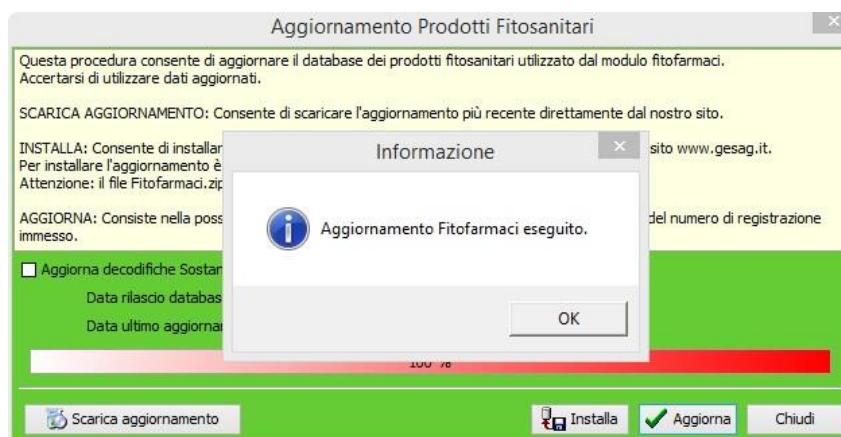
Aggiornamento Prodotti Fitosanitari

Questa procedura consente di aggiornare il database dei prodotti fitosanitari utilizzato dal modulo fitofarmaci. Accertarsi di utilizzare dati aggiornati.

SCARICA AGGIORNAMENTO: Consente di scaricare l'aggiornamento più recente direttamente dal nostro sito.

INSTALLA: Consente di installar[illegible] sito www.gesag.it.
Per installare l'aggiornamento è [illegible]
Attenzione: il file Fitofarmaci.zip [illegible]

AGGIORNA: Consiste nella poss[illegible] del numero di registrazione immesso.

Aggiorna decodifiche Sostan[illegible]

Data rilascio databas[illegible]

Data ultimo aggiornar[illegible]

100 %

Informazione

Aggiornamento Fitofarmaci eseguito.

OK

Scarica aggiornamento

Installa

Aggiorna

Chiudi